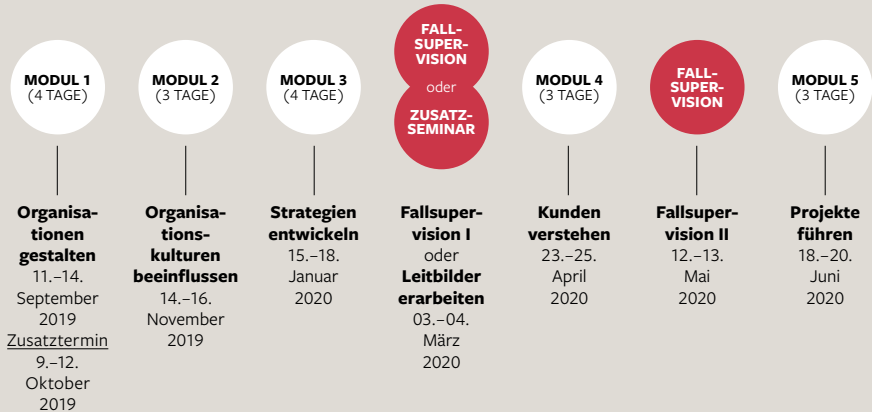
MODUL 1
(4 TAGE)

Organisationen gestalten
11.–14. September 2019
Zusatztermin
9.–12. Oktober 2019

MODUL 2
(3 TAGE)

Organisationskulturen beeinflussen
14.–16. November 2019

MODUL 3
(4 TAGE)

Strategien entwickeln
15.–18. Januar 2020

FALLSUPERVISION
oder
ZUSATZSEMINAR

Fallsupervision I
oder
Leitbilder erarbeiten
03.–04. März 2020

MODUL 4
(3 TAGE)

Kunden verstehen
23.–25. April 2020

FALLSUPERVISION

Fallsupervision II
12.–13. Mai 2020

MODUL 5
(3 TAGE)

Projekte führen
18.–20. Juni 2020